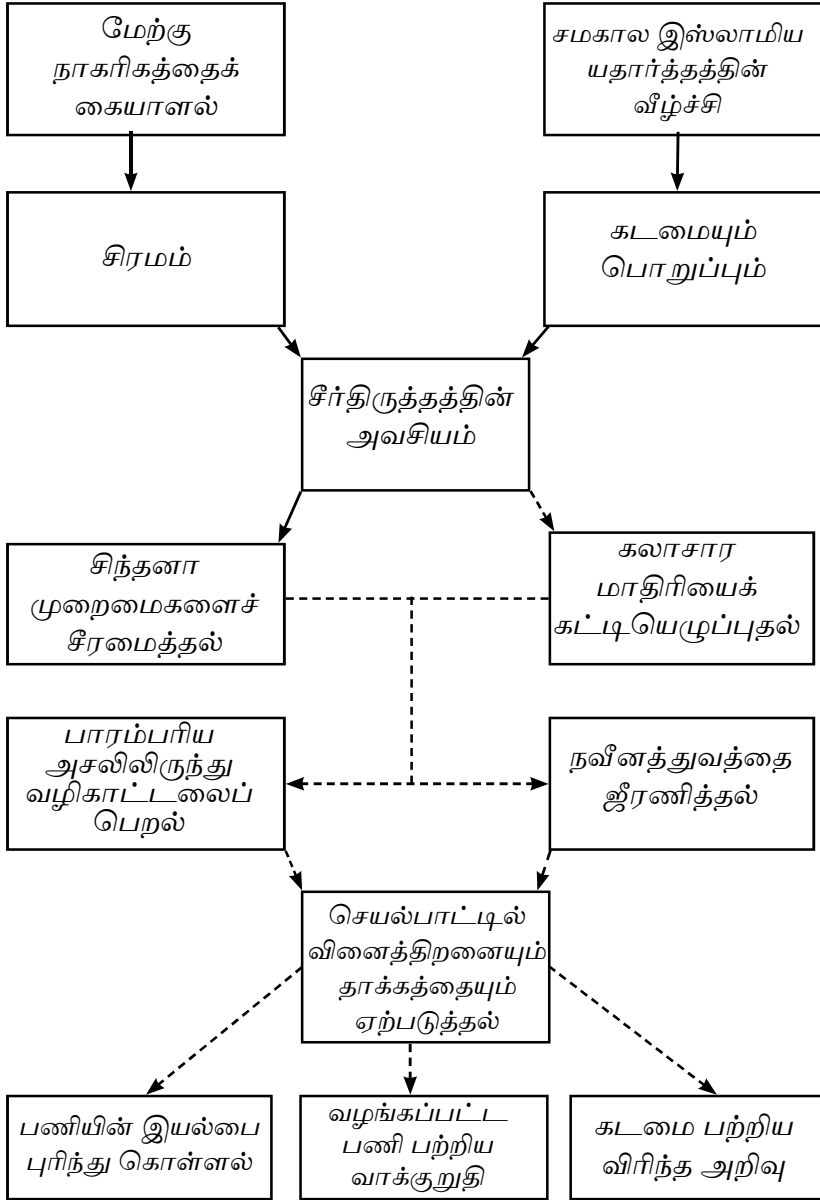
மேற்கு நாகரிகத்தைக் கையாளல்

சமகால இஸ்லாமிய யதார்த்தத்தின் வீழ்ச்சி

சிரமம்

கடமையும் பொறுப்பும்

சீர்திருத்தத்தின் அவசியம்

சிந்தனா முறைமைகளைச் சீரமைத்தல்

கலாசார மாதிரியைக் கட்டியெழுப்புதல்

பாரம்பரிய அசலிலிருந்து வழிகாட்டலைப் பெறல்

நவீனத்துவத்தை ஜீரணித்தல்

செயல்பாட்டில் வினைத்திறனையும் தாக்கத்தையும் ஏற்படுத்தல்

பணியின் இயல்பை புரிந்து கொள்ளல்

வழங்கப்பட்ட பணி பற்றிய வாக்குறுதி

கடமை பற்றிய விரிந்த அறிவு